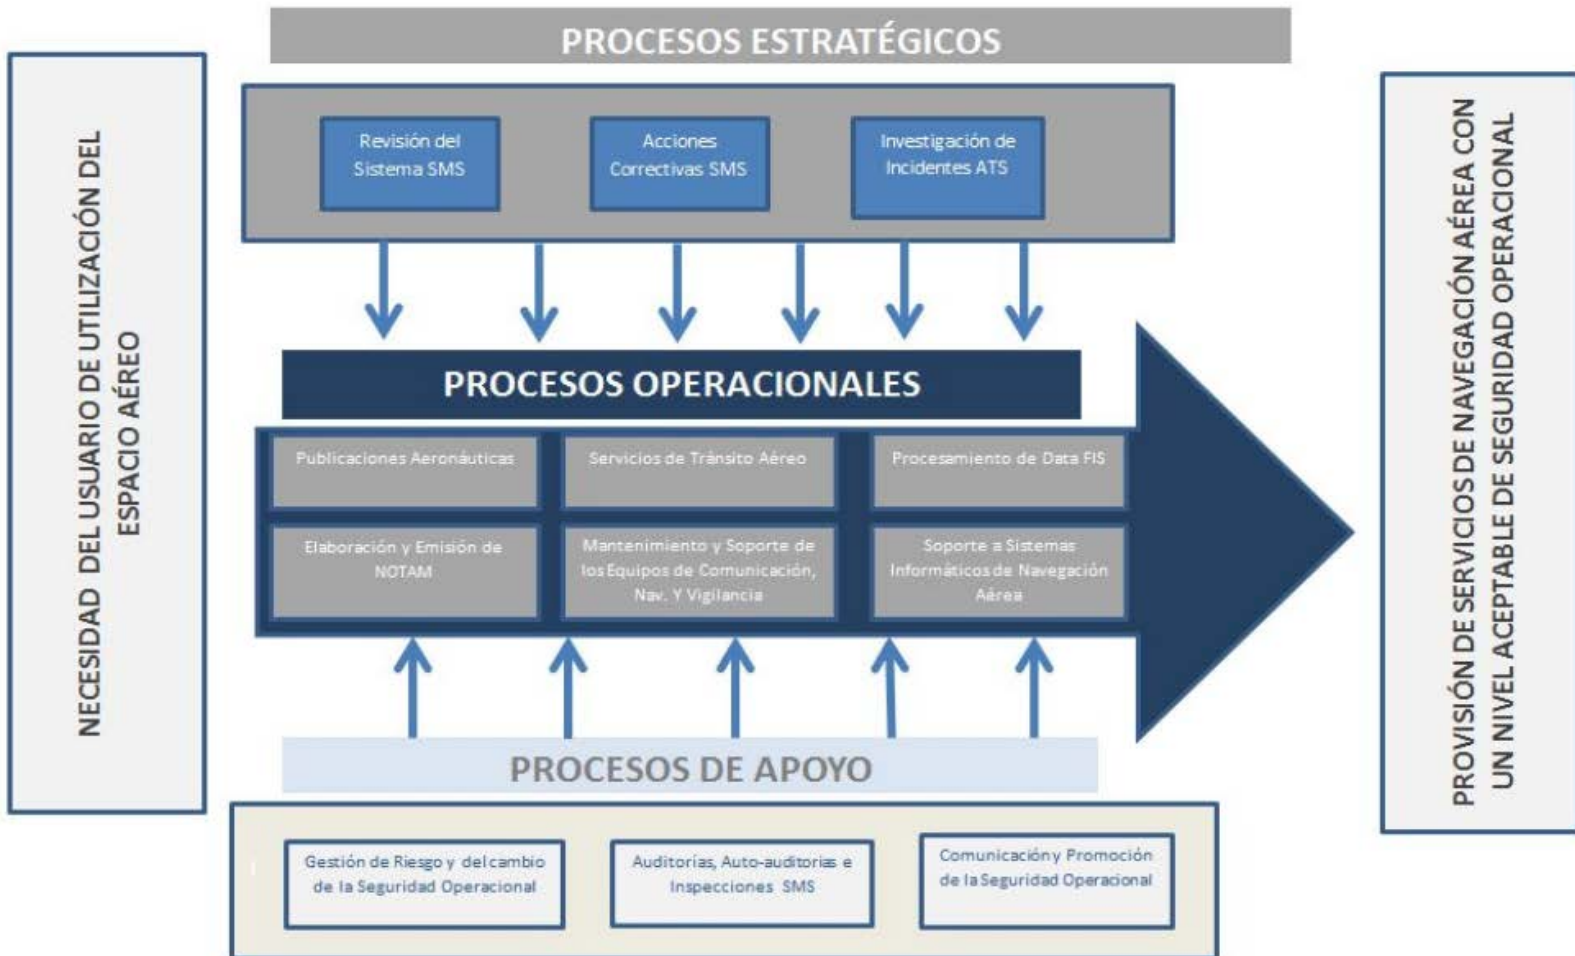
NECESIDAD DEL USUARIO DE UTILIZACIÓN DEL ESPACIO AÉREO

PROCESOS ESTRATÉGICOS

Revisión del Sistema SMS

Acciones Correctivas SMS

Investigación de Incidentes ATS

PROCESOS OPERACIONALES

Publicaciones Aeronáuticas

Servicios de Tránsito Aéreo

Procesamiento de Data FIS

Elaboración y Emisión de NOTAM

Mantenimiento y Soporte de los Equipos de Comunicación, Nav. Y Vigilancia

Soporte a Sistemas Informáticos de Navegación Aérea

PROCESOS DE APOYO

Gestión de Riesgo y del cambio de la Seguridad Operacional

Auditorias, Auto-auditorias e Inspecciones SMS

Comunicación y Promoción de la Seguridad Operacional

PROVISIÓN DE SERVICIOS DE NAVEGACIÓN AÉREA CON UN NIVEL ACEPTABLE DE SEGURIDAD OPERACIONAL